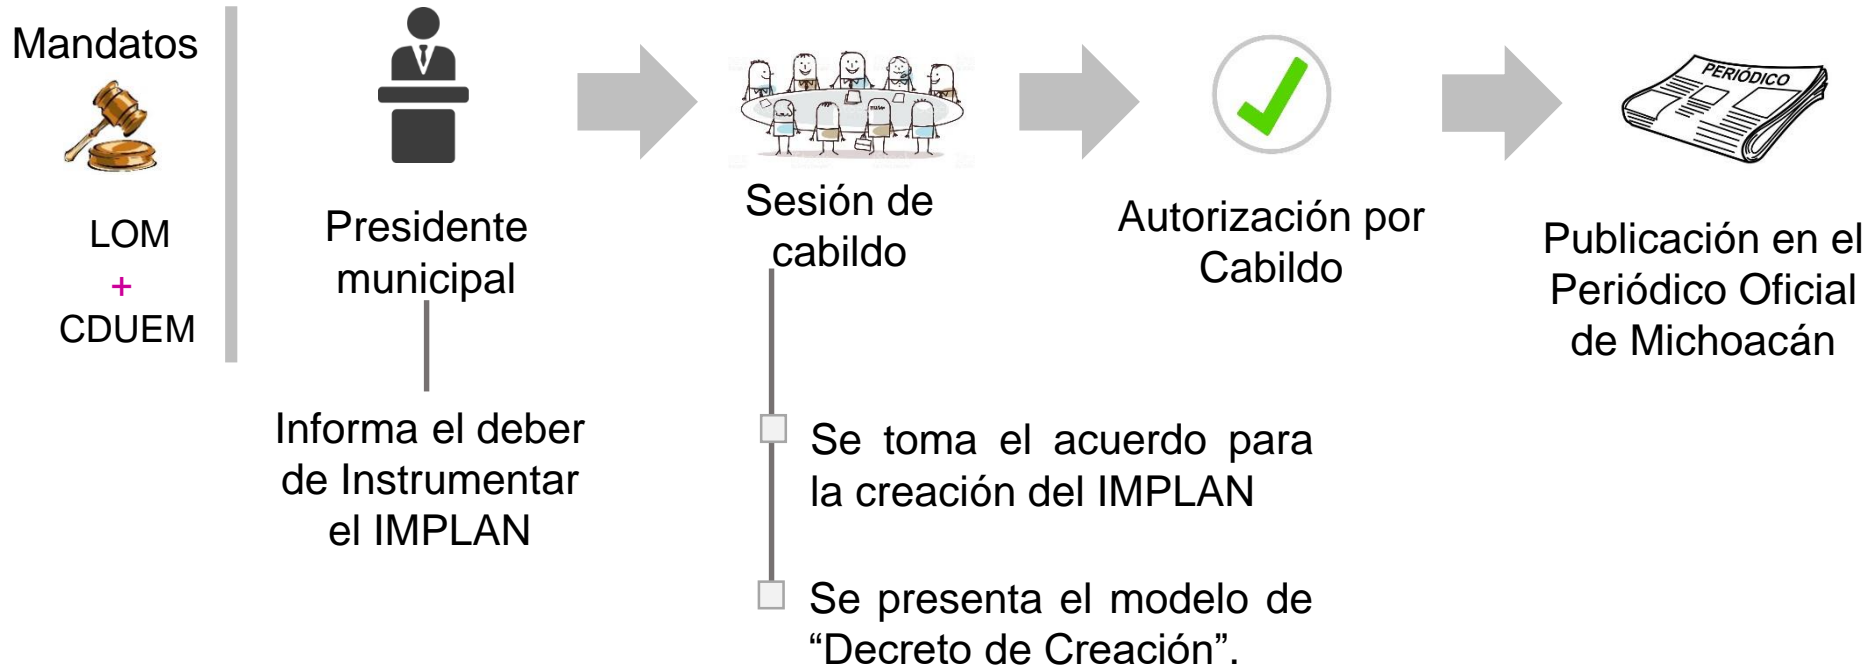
Mandatos

LOM
+
CDUEM

Presidente municipal

Informa el deber de Instrumentar el IMPLAN

Sesión de cabildo

Se toma el acuerdo para la creación del IMPLAN

Se presenta el modelo de “Decreto de Creación”.

Autorización por Cabildo

PERIÓDICO

Publicación en el Periódico Oficial de Michoacán